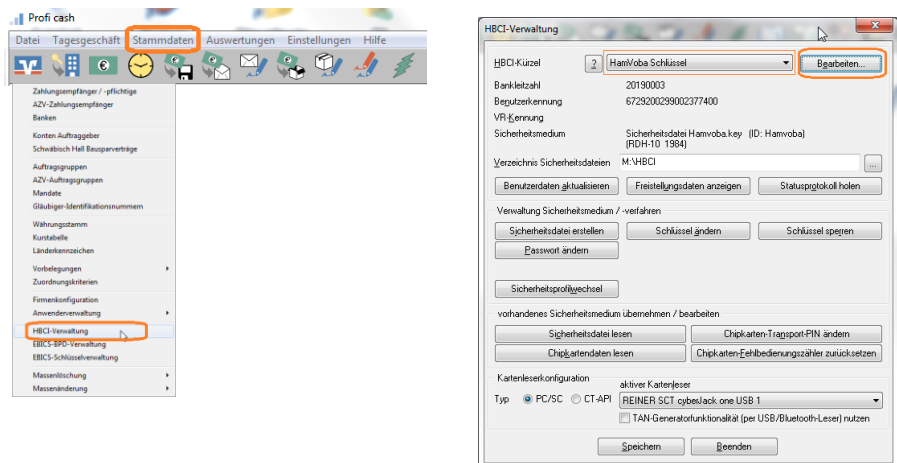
Profi cash

Datei Tagesgeschäft Stammdaten Auswertungen Einstellungen Hilfe

Zahlungsempfänger / -pflichtige
AZV-Zahlungsempfänger
Banken
Konten Auftraggeber
Schwäbisch Hall Bausparverträge
Auftragsgruppen
AZV-Auftragsgruppen
Mandate
Gläubiger-Identifikationsnummern
Währungsstamm
Kurstabelle
Länderkennzeichen
Vorbelegungen
Zuordnungskriterien
Firmenkonfiguration
Anwenderverwaltung
HBCI-Verwaltung
EBICS-BPD-Verwaltung
EBICS-Schlüsselverwaltung
Massenlöschung
Massenänderung

HBCI-Verwaltung

HBCI-Kürzel ? HamVoba Schlüssel Bearbeiten...
Bankleitzahl 20190003
Benutzerkennung 6729200299002377400
VR-Kennung
Sicherheitsmedium Sicherheitsdatei Hamvoba.key (ID: Hamvoba) (RDH-10 1984)
Verzeichnis Sicherheitsdateien M:\HBCI ...
Benutzerdaten aktualisieren Freistellungsdaten anzeigen Statusprotokoll holen

Verwaltung Sicherheitsmedium / -verfahren
Sicherheitsdatei erstellen Schlüssel ändern Schlüssel sperren
Passwort ändern
Sicherheitsprofilwechsel

vorhandenes Sicherheitsmedium übernehmen / bearbeiten
Sicherheitsdatei lesen Chipkarten-Transport-PIN ändern
Chipkartendaten lesen Chipkarten-Fehlbedienungszähler zurücksetzen

Kartenleserkonfiguration
aktiver Kartenleser
Typ PC/SC CT-API REINER SCT cyberJack one USB 1
TAN-Generatorfunktionalität (per USB/Bluetooth-Leser) nutzen

Speichern Beenden